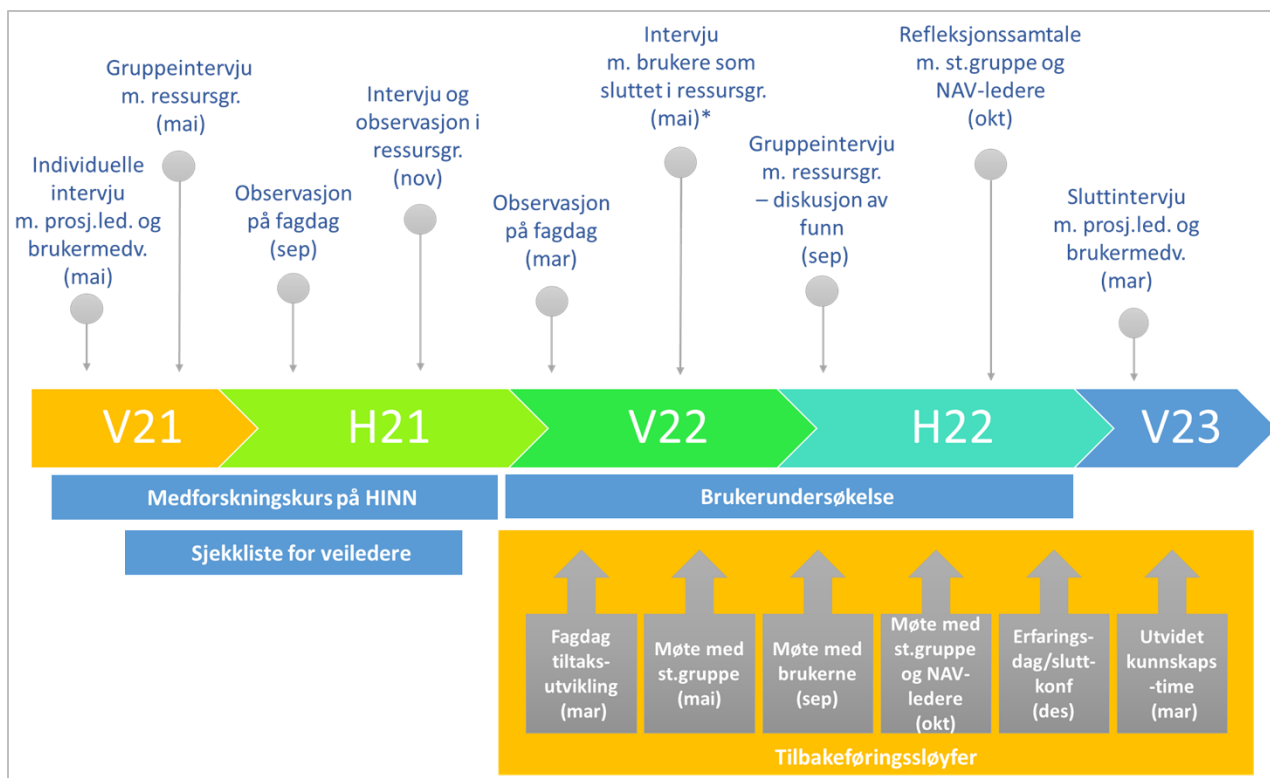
Individuelle intervju m. prosj.led. og brukermedv. (mai)

Gruppeintervju m. ressursgr. (mai)

Observasjon på fagdag (sep)

Intervju og observasjon i ressursgr. (nov)

Observasjon på fagdag (mar)

Intervju m. brukere som sluttet i ressursgr. (mai)*

Gruppeintervju m. ressursgr. – diskusjon av funn (sep)

Refleksjonssamtale m. st.gruppe og NAV-ledere (okt)

Sluttintervju m. prosj.led. og brukermedv. (mar)

V21

H21

V22

H22

V23

Medforskningskurs på HINN

Brukerundersøkelse

Sjekkliste for veiledere

Fagdag tiltaksutvikling (mar)

Møte med st.gruppe (mai)

Møte med brukerne (sep)

Møte med st.gruppe og NAV-ledere (okt)

Erfaringsdag/sluttkonf (des)

Utvidet kunnskaps-time (mar)

Tilbakeføringssløyfer